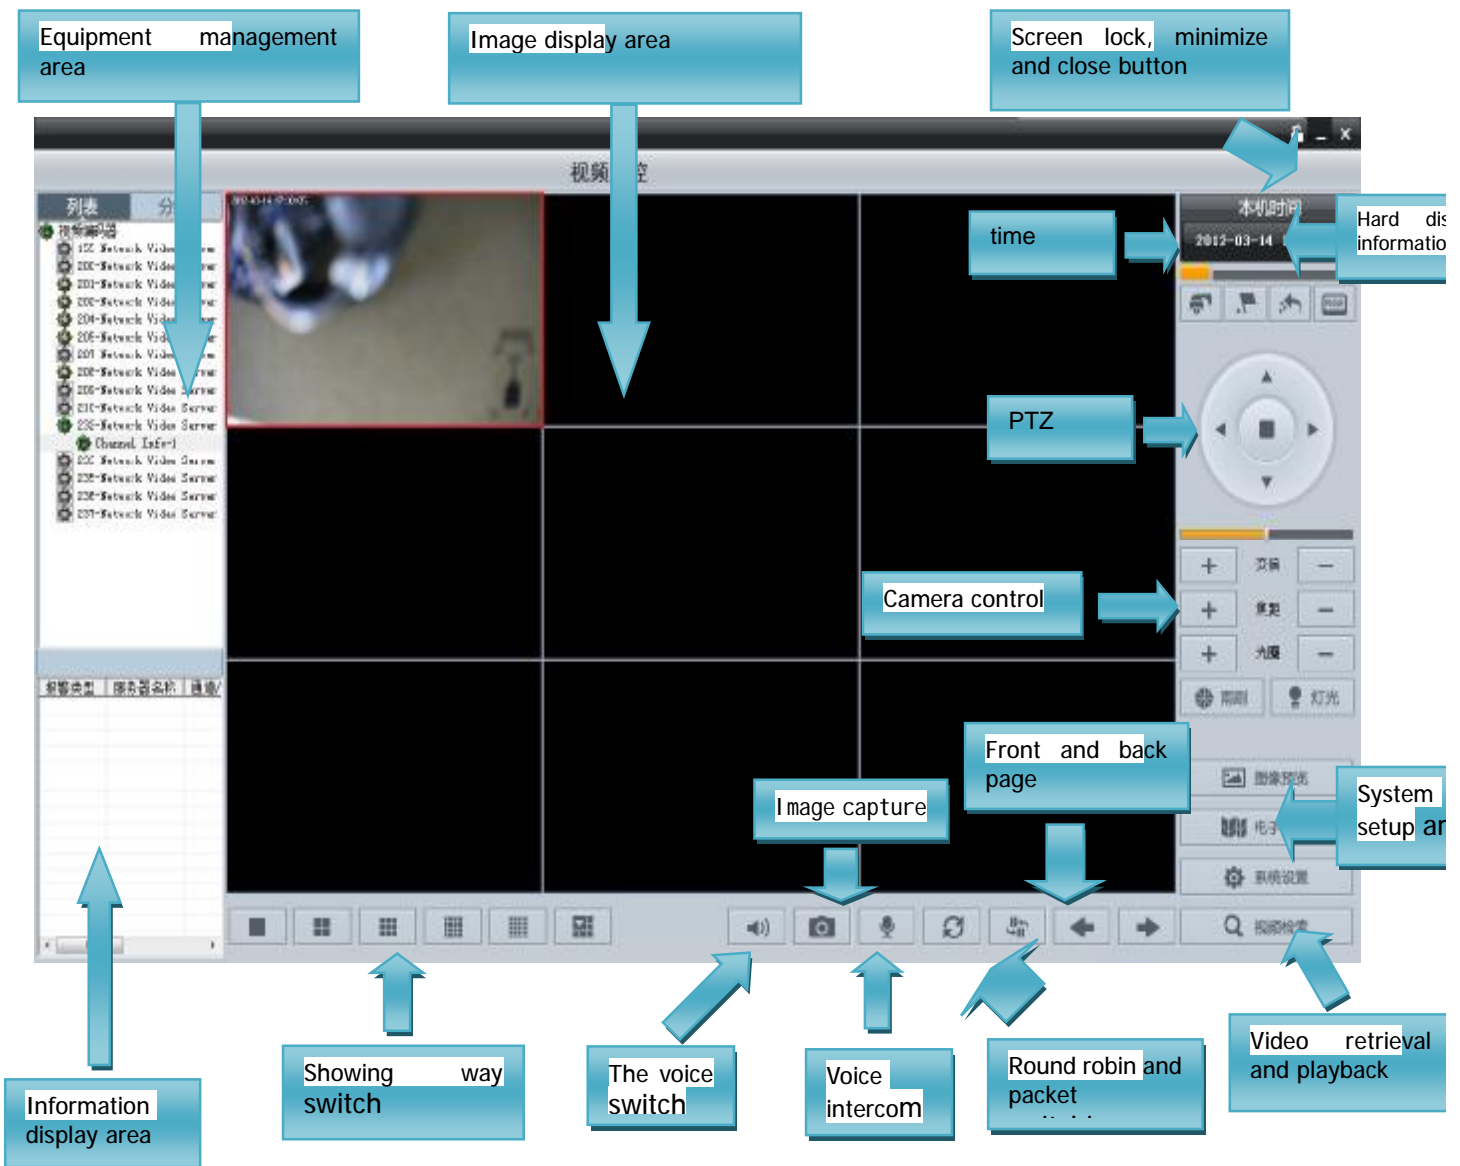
Equipment management area

Image display area

Screen lock, minimize and close button

视频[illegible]控

列表 分

time

Hard dis informatio

本机时间

2012-03-14

PTZ

Camera control

+ 变倍 −

+ 聚焦 −

+ 光圈 −

雨刷 灯光

Front and back page

Image capture

System setup ar

图像预览

电子

系统设置

视频检索

报警类型 服务器名称 通道

Information display area

Showing way switch

The voice switch

Voice intercom

Round robin and packet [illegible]

Video retrieval and playback